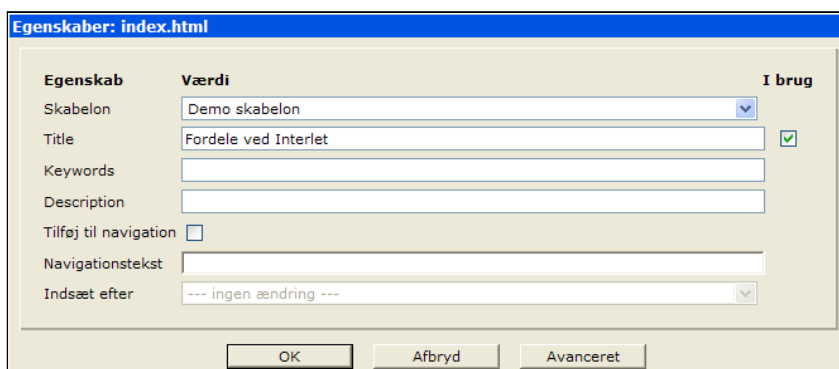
Egenskaber: index.html

| Egenskab | Værdi | I brug |
|---|---|---|
| Skabelon | Demo skabelon | |
| Title | Fordele ved Interlet | |
| Keywords | | |
| Description | | |
| Tilføj til navigation | | |
| Navigationstekst | | |
| Indsæt efter | --- ingen ændring --- | |

OK Afbryd Avanceret